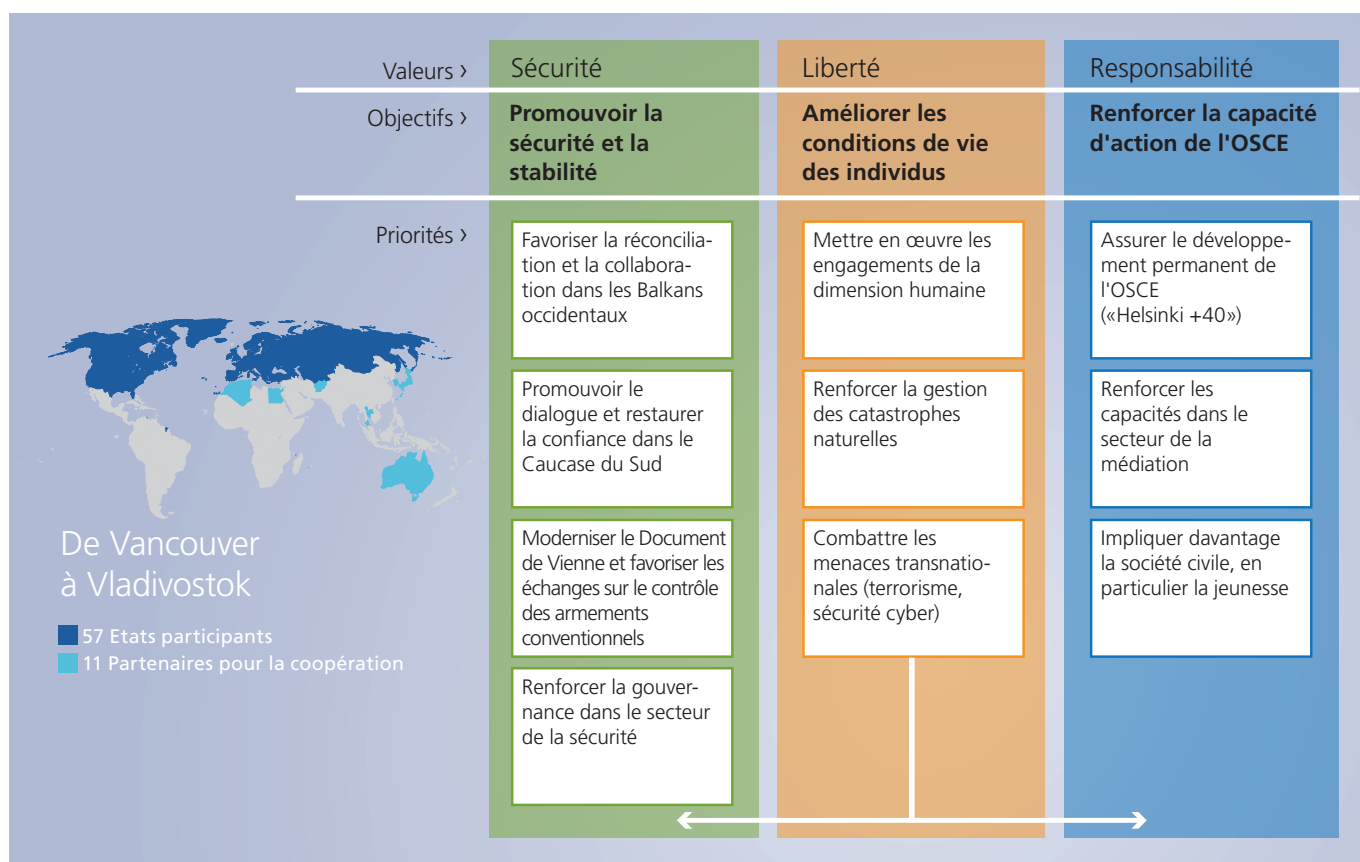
| | Sécurité | Liberté | Responsabilité |
|---|---|---|---|
| Valeurs › | Sécurité | Liberté | Responsabilité |
| Objectifs › | **Promouvoir la sécurité et la stabilité** | **Améliorer les conditions de vie des individus** | **Renforcer la capacité d'action de l'OSCE** |
| Priorités › | Favoriser la réconciliation et la collaboration dans les Balkans occidentaux | Mettre en œuvre les engagements de la dimension humaine | Assurer le développement permanent de l'OSCE («Helsinki +40») |
| | Promouvoir le dialogue et restaurer la confiance dans le Caucase du Sud | Renforcer la gestion des catastrophes naturelles | Renforcer les capacités dans le secteur de la médiation |
| | Moderniser le Document de Vienne et favoriser les échanges sur le contrôle des armements conventionnels | Combattre les menaces transnationales (terrorisme, sécurité cyber) | Impliquer davantage la société civile, en particulier la jeunesse |
| | Renforcer la gouvernance dans le secteur de la sécurité | | |

De Vancouver à Vladivostok

57 Etats participants
11 Partenaires pour la coopération